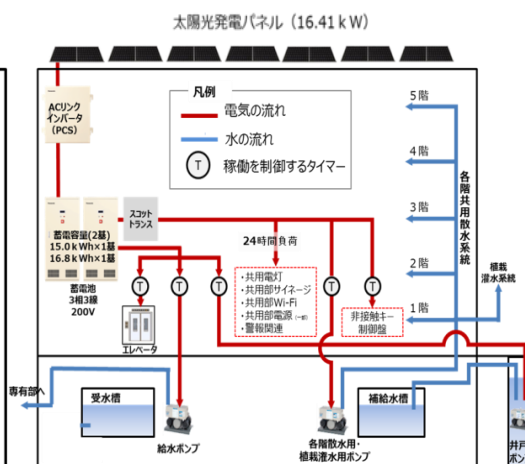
太陽光発電パネル（16.41ｋW）

凡例
電気の流れ
水の流れ
T 稼働を制御するタイマー

ACリンクインバータ（PCS）

蓄電容量（2基）
15.0ｋWh×1基
16.8ｋWh×1基

蓄電池
3相3線
200V

スコットトランス

24時間負荷

・共用電灯
・共用部サイネージ
・共用部Wi-Fi
・共用部電源（一部）
・警報関連

非接触キー制御盤

エレベータ

5階
4階
3階
2階
1階

各階共用散水系統

植栽潅水系統

専有部へ

受水槽

給水ポンプ

補給水槽

各階散水用・植栽潅水用ポンプ

井戸